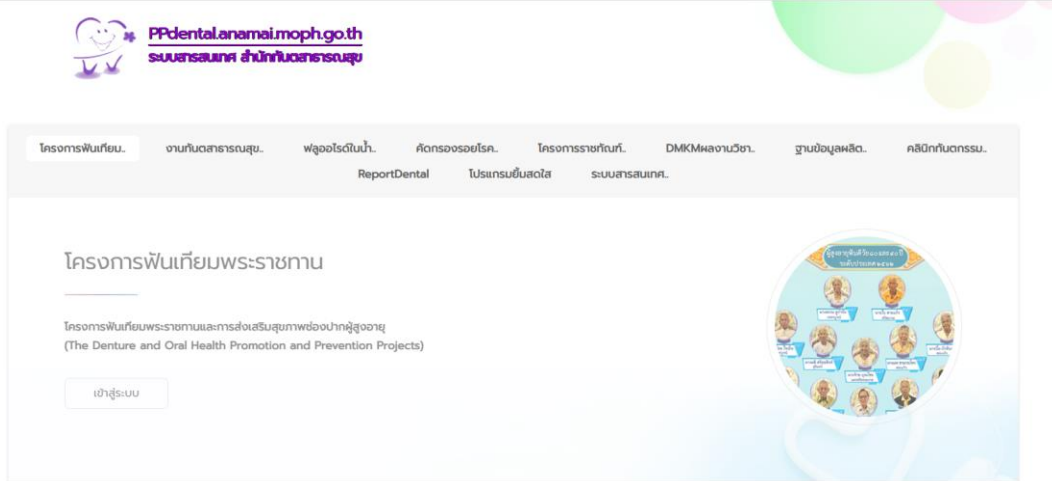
PPdental.anamai.moph.go.th
ระบบสารสนเทศ สำนักทันตสาธารณสุข

โครงการฟันเทียม.. งานทันตสาธารณสุข.. ฟลูออไรด์ในน้ำ.. คัดกรองรอยโรค.. โครงการราชทัณฑ์.. DMKMผลงานวิชา.. ฐานข้อมูลผลิต.. คลินิกทันตกรรม.. ReportDental โปรแกรมยิ้มสดใส ระบบสารสนเทศ..

โครงการฟันเทียมพระราชทาน

โครงการฟันเทียมพระราชทานและการส่งเสริมสุขภาพช่องปากผู้สูงอายุ
(The Denture and Oral Health Promotion and Prevention Projects)

เข้าสู่ระบบ

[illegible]